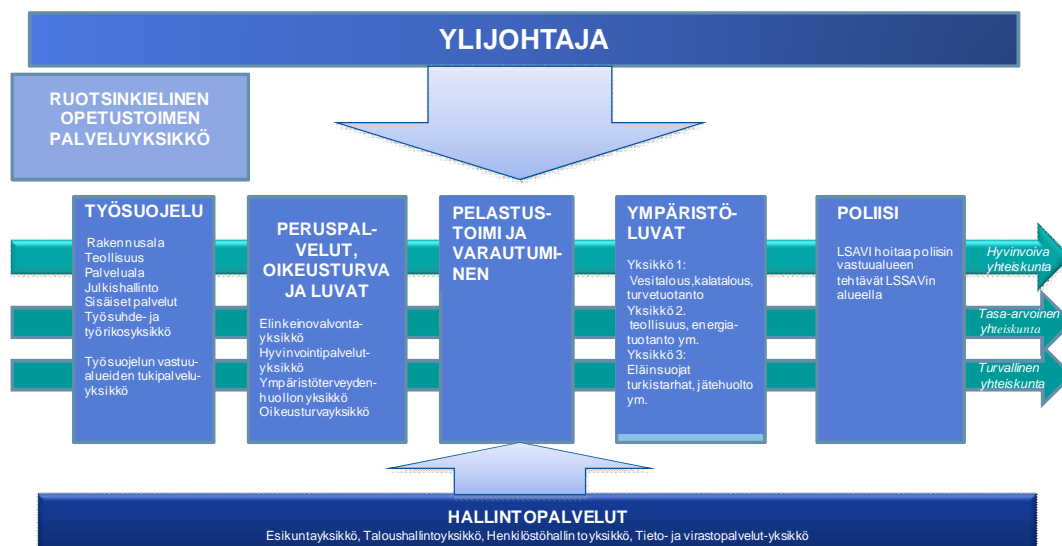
YLIJOHTAJA

RUOTSINKIELINEN OPETUSTOIMEN PALVELUYKSIKKÖ

TYÖSUOJELU

Rakennusala
Teollisuus
Palveluala
Julkishallinto
Sisäiset palvelut
Työsuhde- ja työrikosyksikkö

Työsuojelun vastuualueiden tukipalveluyksikkö

PERUSPALVELUT, OIKEUSTURVA JA LUVAT

Elinkeinovalvontayksikkö
Hyvinvointipalvelutyksikkö
Ympäristöterveydenhuollon yksikkö
Oikeusturvayksikkö

PELASTUSTOIMI JA VARAUTUMINEN

YMPÄRISTÖLUVAT

Yksikkö 1:
Vesitalous,kalatalous, turvetuotanto
Yksikkö 2.
teollisuus, energiatuotanto ym.
Yksikkö 3:
Eläinsuojat turkistarhat, jätehuolto ym.

POLIISI

LSAVI hoitaa poliisin vastuualueen tehtävät LSSAVin alueella

Hyvinvoiva yhteiskunta

Tasa-arvoinen yhteiskunta

Turvallinen yhteiskunta

HALLINTOPALVELUT
Esikuntayksikkö, Taloushallintoyksikkö, Henkilöstöhallintoyksikkö, Tieto- ja virastopalvelut-yksikkö